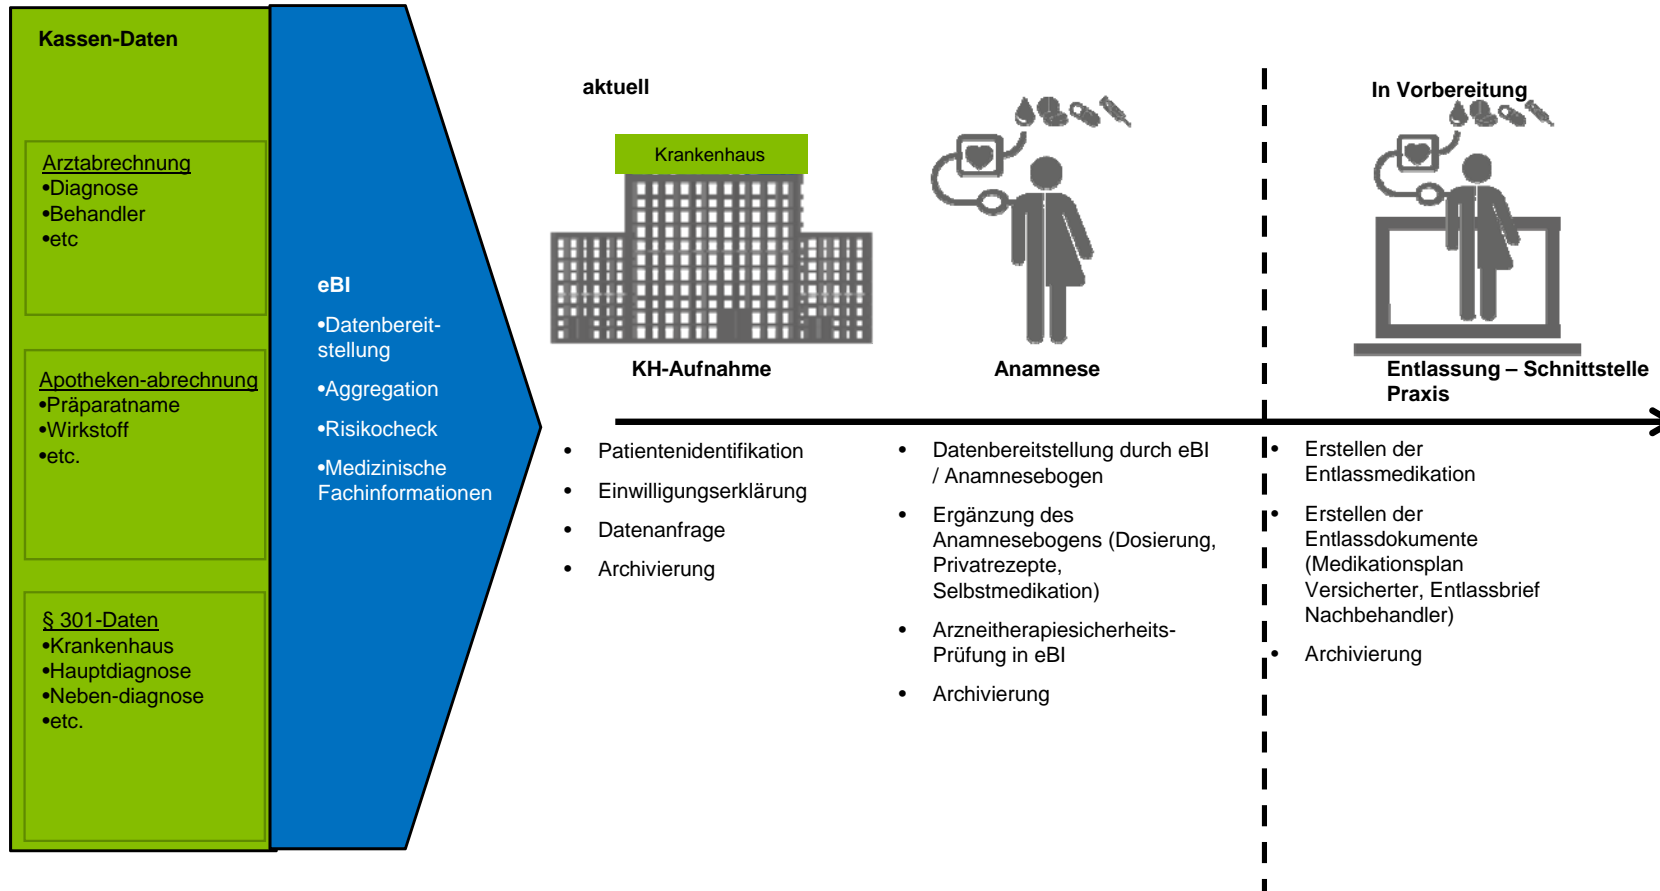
Kassen-Daten

Arztabrechnung
•Diagnose
•Behandler
•etc

Apotheken-abrechnung
•Präparatname
•Wirkstoff
•etc.

§ 301-Daten
•Krankenhaus
•Hauptdiagnose
•Neben-diagnose
•etc.

eBI

•Datenbereit-stellung

•Aggregation

•Risikocheck

•Medizinische Fachinformationen

aktuell

Krankenhaus

KH-Aufnahme

Anamnese

In Vorbereitung

Entlassung – Schnittstelle Praxis

- Patientenidentifikation
- Einwilligungserklärung
- Datenanfrage
- Archivierung

- Datenbereitstellung durch eBI / Anamnesebogen
- Ergänzung des Anamnesebogens (Dosierung, Privatrezepte, Selbstmedikation)
- Arzneitherapiesicherheits-Prüfung in eBI
- Archivierung

- Erstellen der Entlassmedikation
- Erstellen der Entlassdokumente (Medikationsplan Versicherter, Entlassbrief Nachbehandler)
- Archivierung